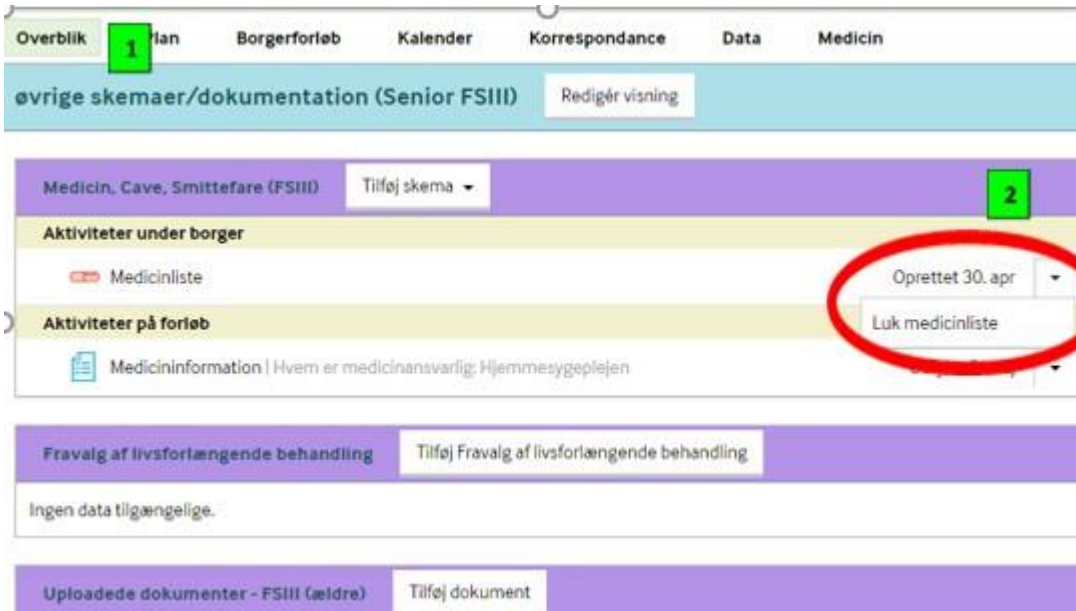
Overblik 1 Plan Borgerforløb Kalender Korrespondance Data Medicin

øvrige skemaer/dokumentation (Senior FSIII) Redigér visning

Medicin, Cave, Smittefare (FSIII) Tilføj skema

2

Aktiviteter under borger

Medicinliste Oprettet 30. apr

Aktiviteter på forløb

Luk medicinliste

Medicininformation | Hvem er medicinansvarlig: Hjemmesygeplejen

Fravalg af livsforlængende behandling Tilføj Fravalg af livsforlængende behandling

Ingen data tilgængelige.

Uploadede dokumenter - FSIII (ældre) Tilføj dokument